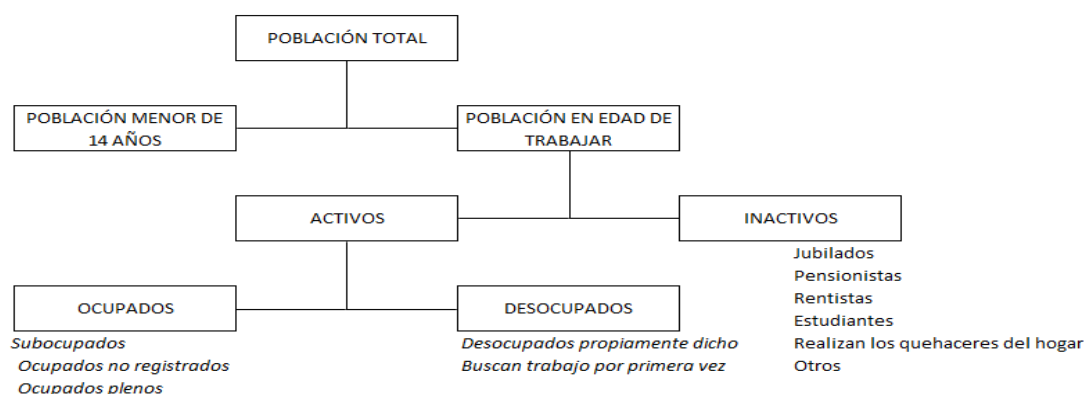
POBLACIÓN TOTAL

POBLACIÓN MENOR DE 14 AÑOS

POBLACIÓN EN EDAD DE TRABAJAR

ACTIVOS

INACTIVOS

Jubilados
Pensionistas
Rentistas
Estudiantes
Realizan los quehaceres del hogar
Otros

OCUPADOS

Subocupados
Ocupados no registrados
Ocupados plenos

DESOCUPADOS

Desocupados propiamente dicho
Buscan trabajo por primera vez